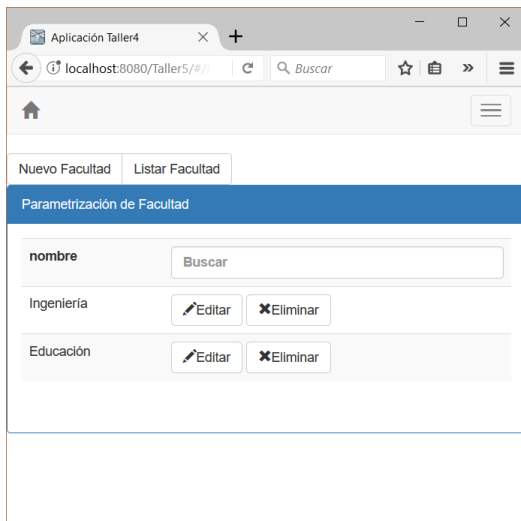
Aplicación Taller4

localhost:8080/Taller5/#/

Buscar

Nuevo Facultad | Listar Facultad

Parametrización de Facultad

| nombre | Buscar |
|---|---|
| Ingeniería | Editar Eliminar |
| Educación | Editar Eliminar |